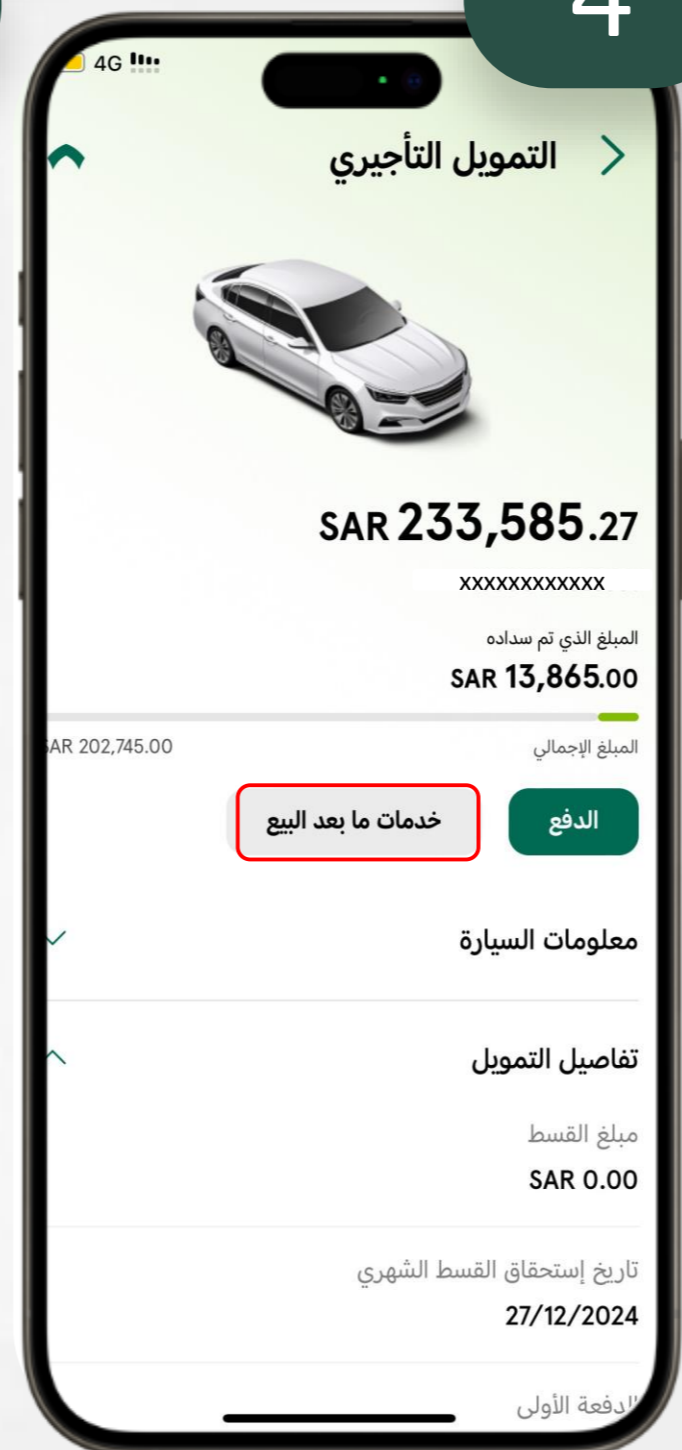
4

4G

التمويل التأجيري

SAR 233,585.27

XXXXXXXXXXXX

المبلغ الذي تم سداده
SAR 13,865.00

المبلغ الإجمالي
AR 202,745.00

الدفع
خدمات ما بعد البيع

معلومات السيارة

تفاصيل التمويل

مبلغ القسط
SAR 0.00

تاريخ إستحقاق القسط الشهري
27/12/2024

الدفعة الأولى